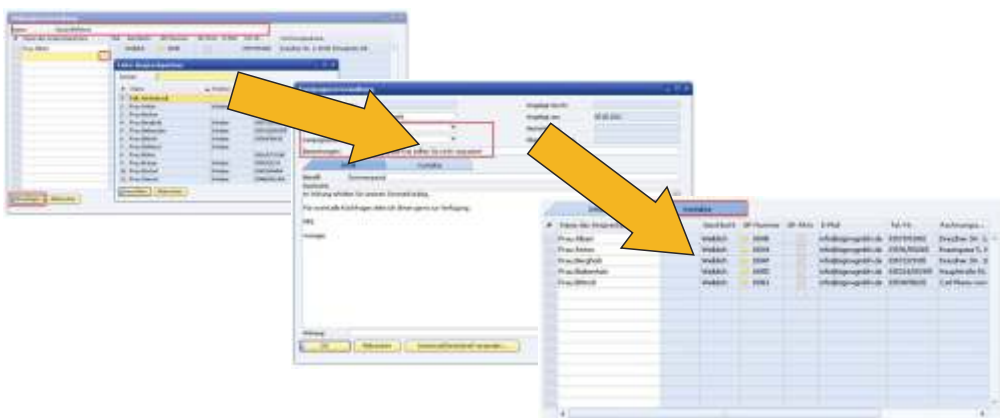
Kontakte

| # | Name des Ansprechpartners | | Geschlecht | GP-Nummer | GP-Hinw. | E-Mail | Tel.-Nr. | Rechnungsa... |
|---|---|---|---|---|---|---|---|---|
| | Frau Albert | | Weiblich | 0848 | | info@lagersgmbh.de | 030/393/982 | Dresdner Str. 1... |
| | Frau Anton | | Weiblich | 0849 | | info@lagersgmbh.de | 030/6/89265 | Hauptstraße 5... |
| | Frau Berghoff | | Weiblich | 0849 | | info@lagersgmbh.de | 030/23/9185 | Dresdner Str. 2... |
| | Frau Ballenhain | | Weiblich | 0850 | | info@lagersgmbh.de | 030/24/93/390 | Hauptstraße 5... |
| | Frau Bittrich | | Weiblich | 0861 | | info@lagersgmbh.de | 030/98/8635 | Carl Hanns-Str... |

OK
Abbrechen